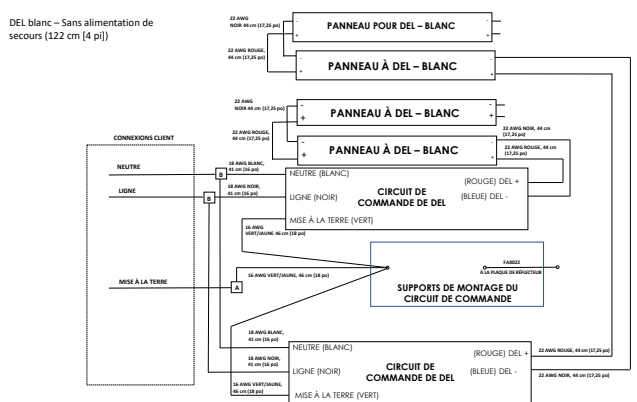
DEL blanc – Sans alimentation de secours (122 cm [4 pi])

22 AWG NOIR 44 cm (17,25 po)

PANNEAU POUR DEL – BLANC

22 AWG ROUGE, 44 cm (17,25 po)

PANNEAU À DEL – BLANC

22 AWG NOIR 44 cm (17,25 po)

PANNEAU À DEL – BLANC

22 AWG ROUGE, 44 cm (17,25 po)

PANNEAU À DEL – BLANC

22 AWG NOIR, 44 cm (17,25 po)

22 AWG ROUGE, 44 cm (17,25 po)

CONNEXIONS CLIENT

NEUTRE

18 AWG BLANC, 41 cm (16 po)

LIGNE

18 AWG NOIR, 41 cm (16 po)

B

B

NEUTRE (BLANC)

LIGNE (NOIR)

MISE À LA TERRE (VERT)

CIRCUIT DE COMMANDE DE DEL

(ROUGE) DEL +

(BLEUE) DEL -

16 AWG VERT/JAUNE 46 cm (18 po)

FA0022 À LA PLAQUE DE RÉFLECTEUR

MISE À LA TERRE

16 AWG VERT/JAUNE, 46 cm (18 po)

A

SUPPORTS DE MONTAGE DU CIRCUIT DE COMMANDE

18 AWG BLANC, 41 cm (16 po)

NEUTRE (BLANC)

18 AWG NOIR, 41 cm (16 po)

LIGNE (NOIR)

16 AWG VERT/JAUNE, 46 cm (18 po)

MISE À LA TERRE (VERT)

CIRCUIT DE COMMANDE DE DEL

(ROUGE) DEL +

(BLEUE) DEL -

22 AWG ROUGE, 44 cm (17,25 po)

22 AWG NOIR, 44 cm (17,25 po)